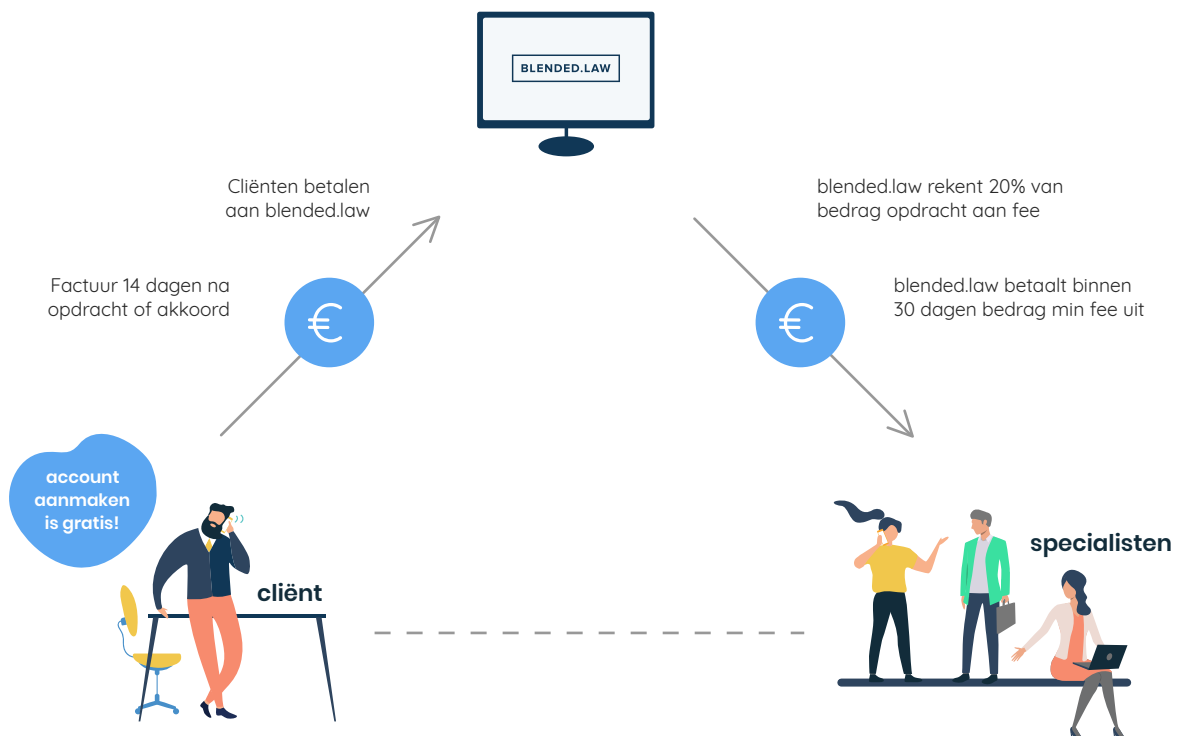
BLENDED.LAW

Cliënten betalen aan blended.law

Factuur 14 dagen na opdracht of akkoord

€

blended.law rekent 20% van bedrag opdracht aan fee

blended.law betaalt binnen 30 dagen bedrag min fee uit

€

account aanmaken is gratis!

cliënt

specialisten